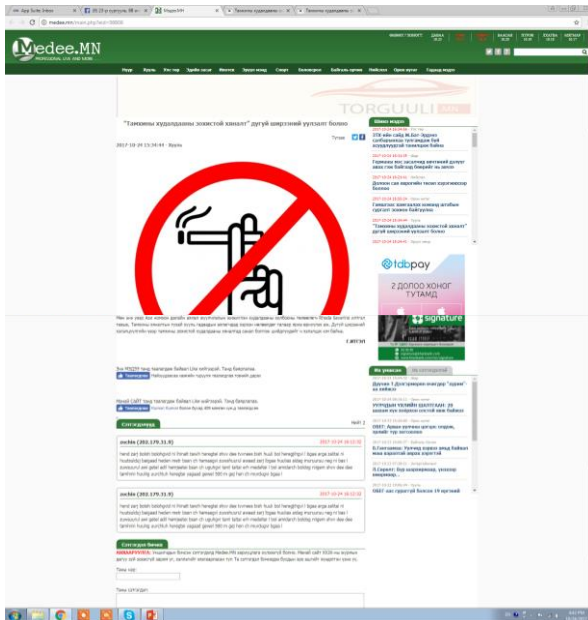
Medee.MN

Нүүр Улс төр Эдийн засаг Нийгэм Эрүүл мэнд Спорт Боловсрол Байгаль орчин Нийтлэл Олон улсын Хэрэгтэй мэдээ

TORGUULI

"Тамхины хяналтын тухай" хуулийн хэрэгжилт дүгнэх шүүмжийн уулзалт болно

2017-10-24 15:34:44 · Улс

Шинэ мэдээ

Сэтгэгдэл

Сэтгэгдэл бичих

Таны нэр:

Таны сэтгэгдэл:

tdbpay

2 ДОПОО ХОНОГ ТУТАМД

signature

Их уншсан

Шилдэг сэтгэгдэл